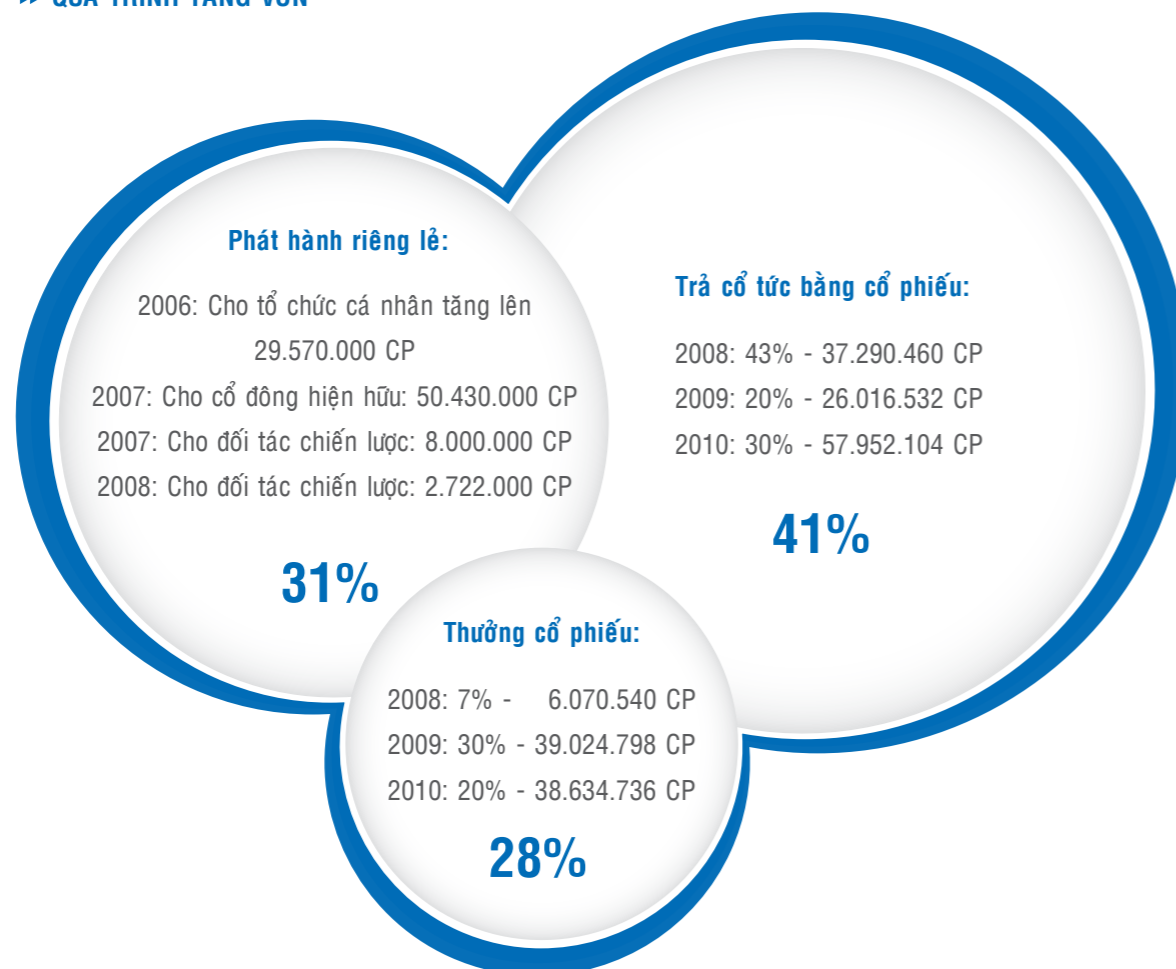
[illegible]

Phát hành riêng lẻ:

2006: Cho tổ chức cá nhân tăng lên 29.570.000 CP
2007: Cho cổ đông hiện hữu: 50.430.000 CP
2007: Cho đối tác chiến lược: 8.000.000 CP
2008: Cho đối tác chiến lược: 2.722.000 CP

31%

Trả cổ tức bằng cổ phiếu:

2008: 43% - 37.290.460 CP
2009: 20% - 26.016.532 CP
2010: 30% - 57.952.104 CP

41%

Thưởng cổ phiếu:

2008: 7% - 6.070.540 CP
2009: 30% - 39.024.798 CP
2010: 20% - 38.634.736 CP

28%